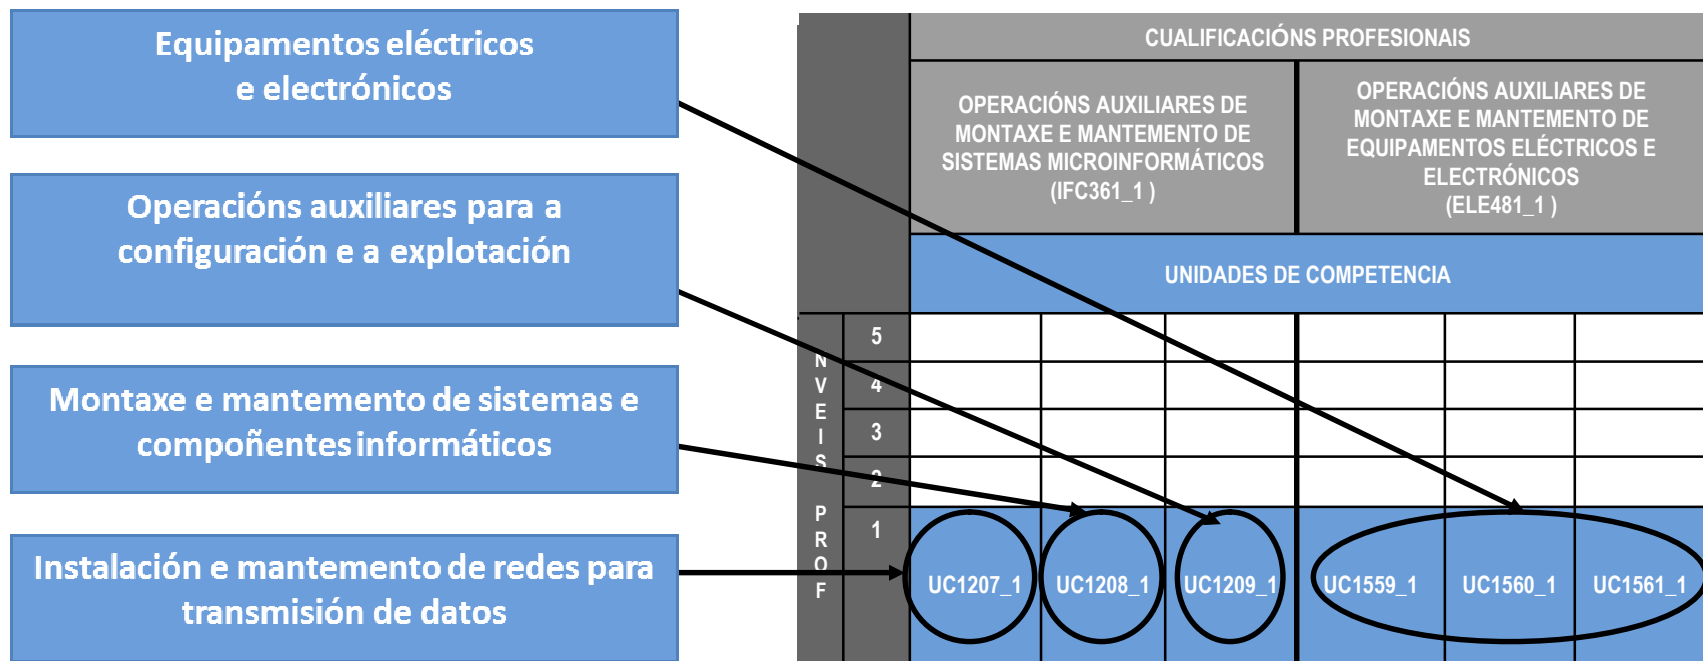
Equipamentos eléctricos e electrónicos

Operacións auxiliares para a configuración e a explotación

Montaxe e mantemento de sistemas e compoñentes informáticos

Instalación e mantemento de redes para transmisión de datos

CUALIFICACIÓNS PROFESIONAIS

OPERACIÓNS AUXILIARES DE MONTAXE E MANTEMENTO DE SISTEMAS MICROINFORMÁTICOS (IFC361_1 )

OPERACIÓNS AUXILIARES DE MONTAXE E MANTEMENTO DE EQUIPAMENTOS ELÉCTRICOS E ELECTRÓNICOS (ELE481_1 )

UNIDADES DE COMPETENCIA

NIVEIS PROF

5
4
3
2
1

UC1207_1 UC1208_1 UC1209_1 UC1559_1 UC1560_1 UC1561_1